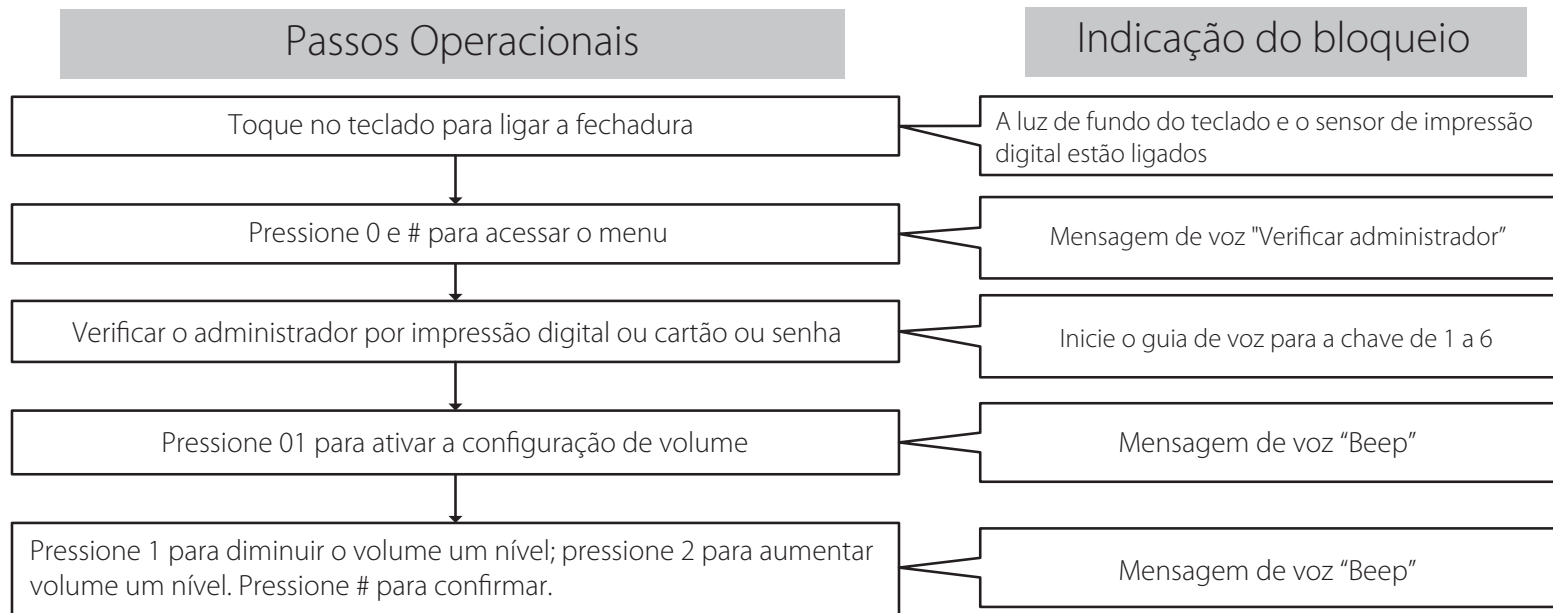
Passos Operacionais

Indicação do bloqueio

Toque no teclado para ligar a fechadura

A luz de fundo do teclado e o sensor de impressão digital estão ligados

Pressione 0 e # para acessar o menu

Mensagem de voz "Verificar administrador"

Verificar o administrador por impressão digital ou cartão ou senha

Inicie o guia de voz para a chave de 1 a 6

Pressione 01 para ativar a configuração de volume

Mensagem de voz “Beep”

Pressione 1 para diminuir o volume um nível; pressione 2 para aumentar volume um nível. Pressione # para confirmar.

Mensagem de voz “Beep”